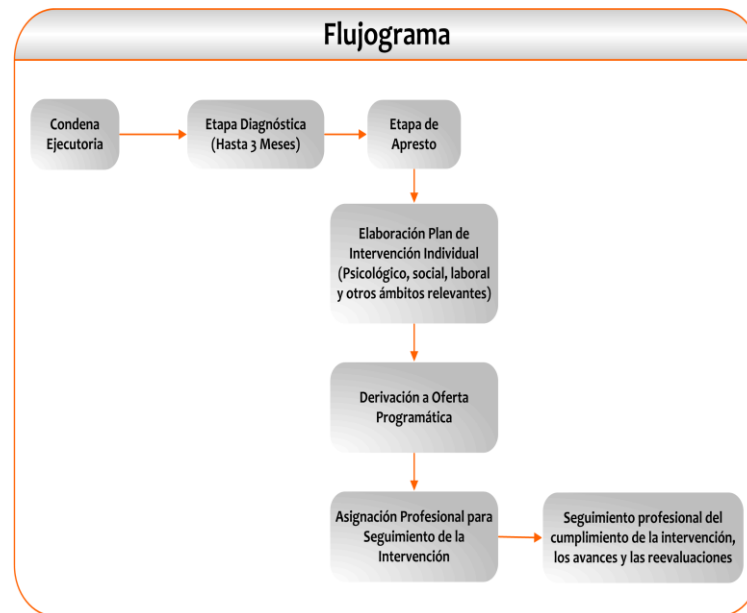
Flujograma

Condena Ejecutoria

Etapa Diagnóstica (Hasta 3 Meses)

Etapa de Apresto

Elaboración Plan de Intervención Individual (Psicológico, social, laboral y otros ámbitos relevantes)

Derivación a Oferta Programática

Asignación Profesional para Seguimiento de la Intervención

Seguimiento profesional del cumplimiento de la intervención, los avances y las reevaluaciones